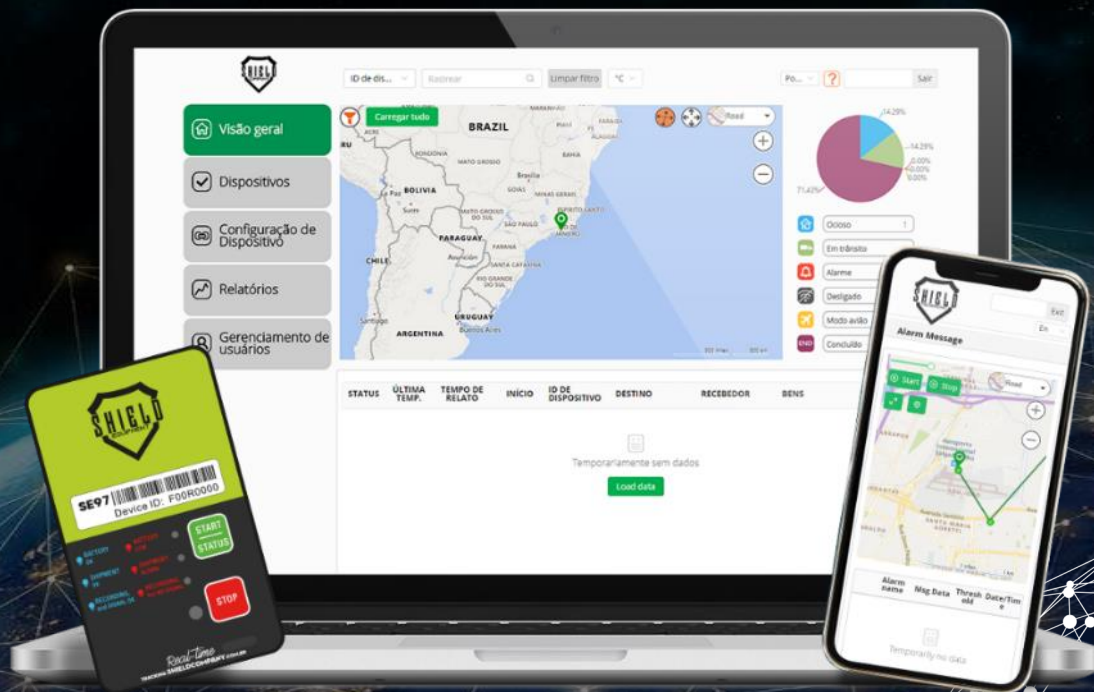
SHIELD

ID de dis... Rastrear Limpar filtro °C Po... ? Sair

Visão geral
Dispositivos
Configuração de Dispositivo
Relatórios
Gerenciamento de usuários

Carregar tudo Road
BRAZIL
BOLIVIA
PARAGUAY
CHILE
URUGUAY
ARGENTINA

14.29%
14.29%
0.00%
0.00%
0.00%
71.43%

Ocioso
Em trânsito
Alarme
Desligado
Modo avião
Concluído

| STATUS | ÚLTIMA TEMP. | TEMPO DE RELATO | INÍCIO | ID DE DISPOSITIVO | DESTINO | RECEBEDOR | BENS |
|---|---|---|---|---|---|---|---|

Temporariamente sem dados
Load data

SHIELD COMPANY
SE97 Device ID: F00R0000
START STATUS
STOP
Real-time

SHIELD
Exit
En
Alarm Message
Start Stop Road

| Alarm name | Msg Data | Threshold | Date/Time |
|---|---|---|---|

Temporarily no data